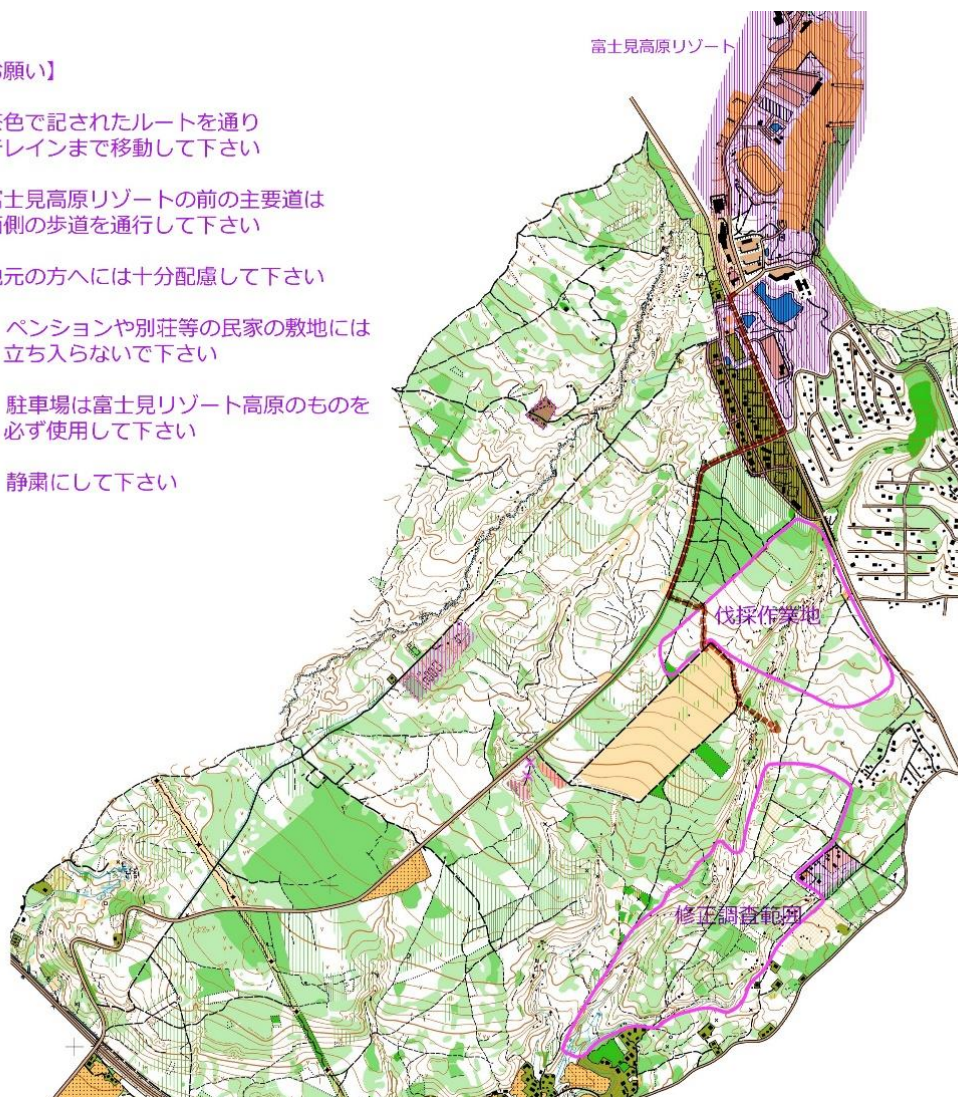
富士見高原リゾート

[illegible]願い】

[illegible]色で記されたルートを通り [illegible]レインまで移動して下さい

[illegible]士見高原リゾートの前の主要道は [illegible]側の歩道を通行して下さい

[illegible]元の方へには十分配慮して下さい

ペンションや別荘等の民家の敷地には立ち入らないで下さい

駐車場は富士見リゾート高原のものを必ず使用して下さい

静粛にして下さい

伐採作業地

修正調査範囲